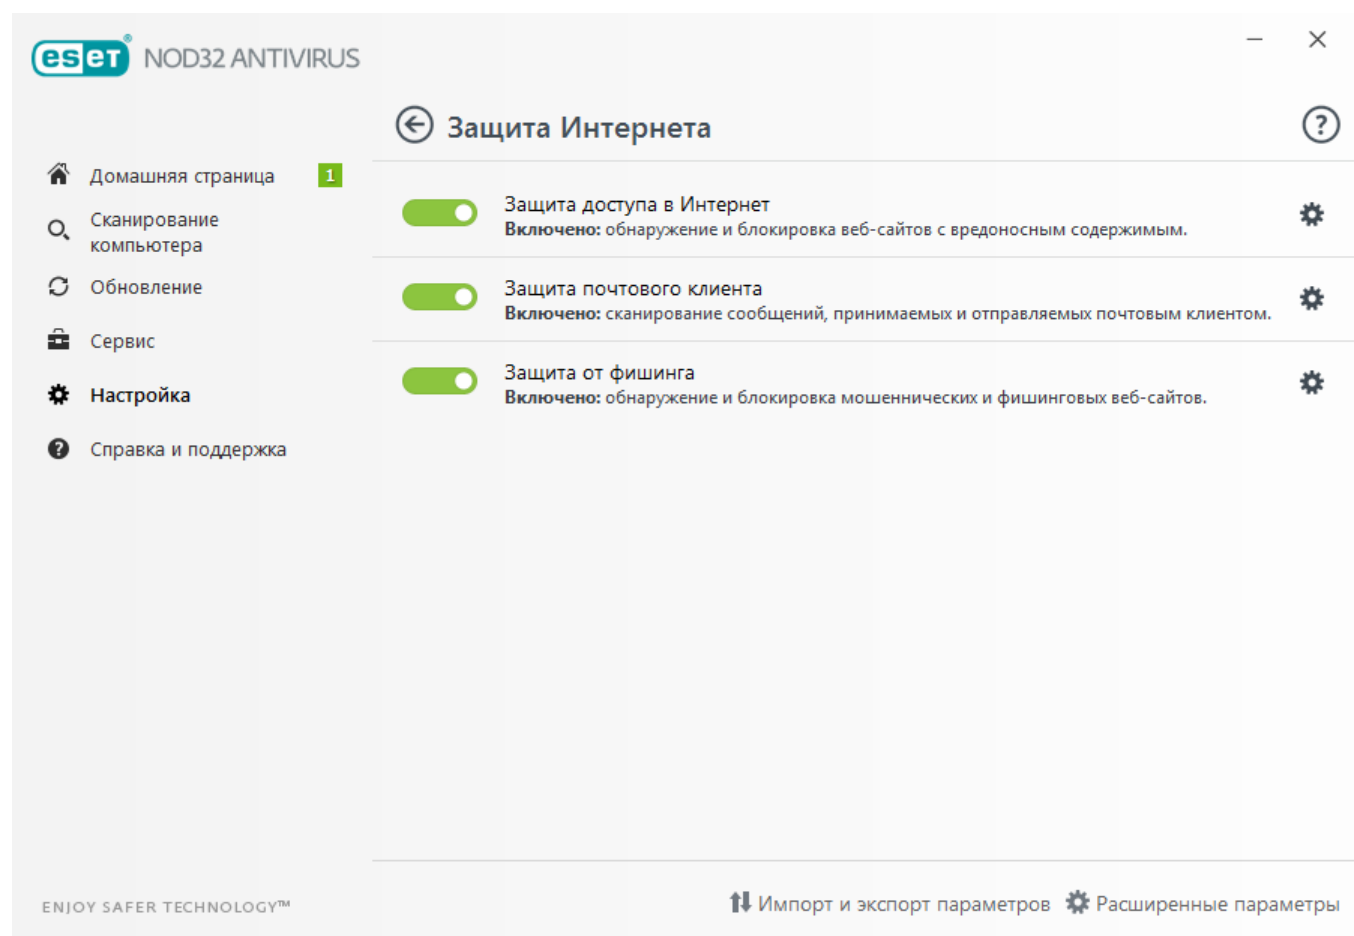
eset NOD32 ANTIVIRUS

Защита Интернета

Домашняя страница 1

Сканирование компьютера

Обновление

Сервис

Настройка

Справка и поддержка

Защита доступа в Интернет
**Включено:** обнаружение и блокировка веб-сайтов с вредоносным содержимым.

Защита почтового клиента
**Включено:** сканирование сообщений, принимаемых и отправляемых почтовым клиентом.

Защита от фишинга
**Включено:** обнаружение и блокировка мошеннических и фишинговых веб-сайтов.

ENJOY SAFER TECHNOLOGY™

Импорт и экспорт параметров

Расширенные параметры